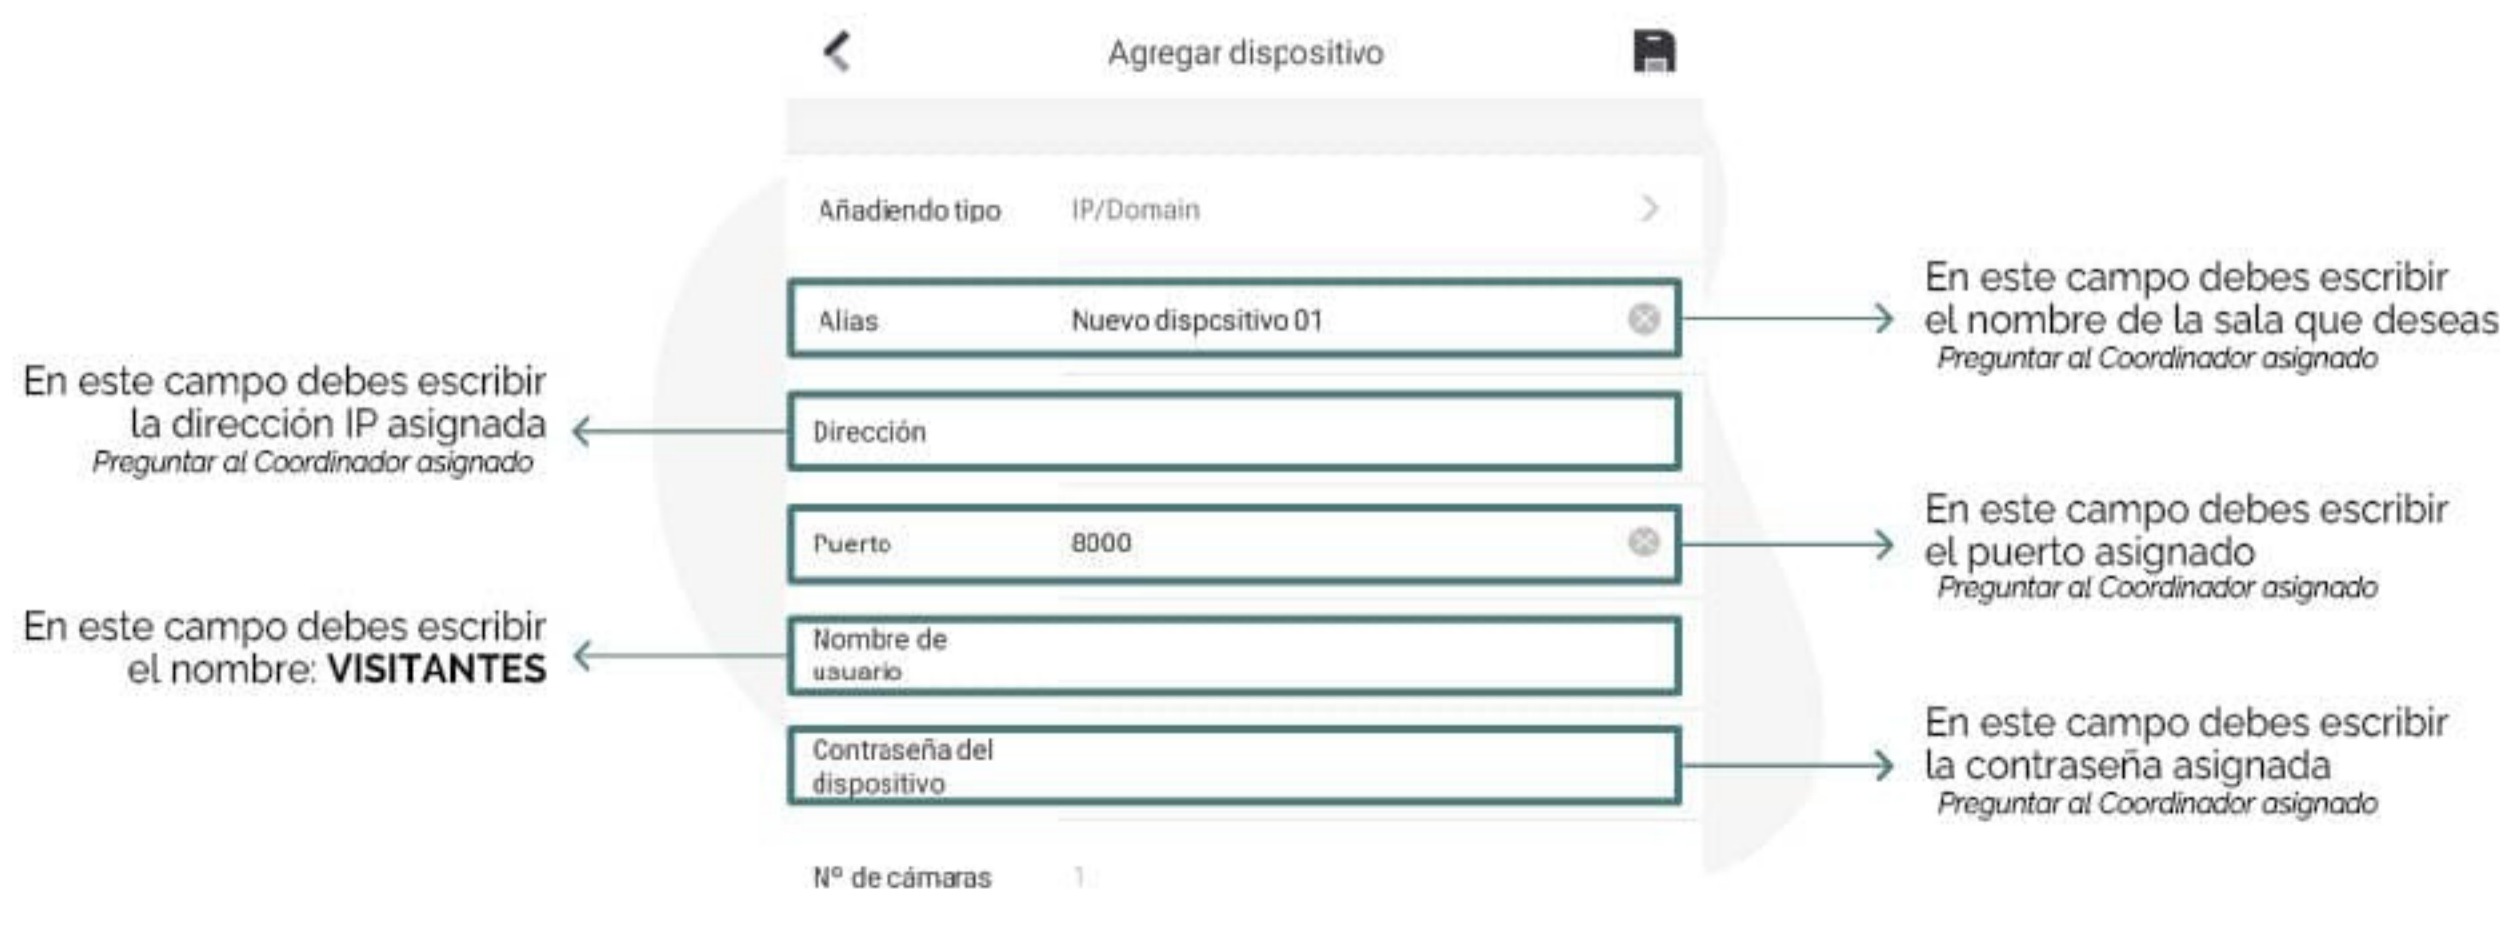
Agregar dispositivo

Añadiendo tipo IP/Domain

Alias Nuevo dispcsitivo 01

En este campo debes escribir el nombre de la sala que deseas
Preguntar al Coordinador asignado

En este campo debes escribir la dirección IP asignada
Preguntar al Coordinador asignado

Dirección

Puerto 8000

En este campo debes escribir el puerto asignado
Preguntar al Coordinador asignado

En este campo debes escribir el nombre: **VISITANTES**

Nombre de usuario

Contraseña del dispositivo

En este campo debes escribir la contraseña asignada
Preguntar al Coordinador asignado

Nº de cámaras 1